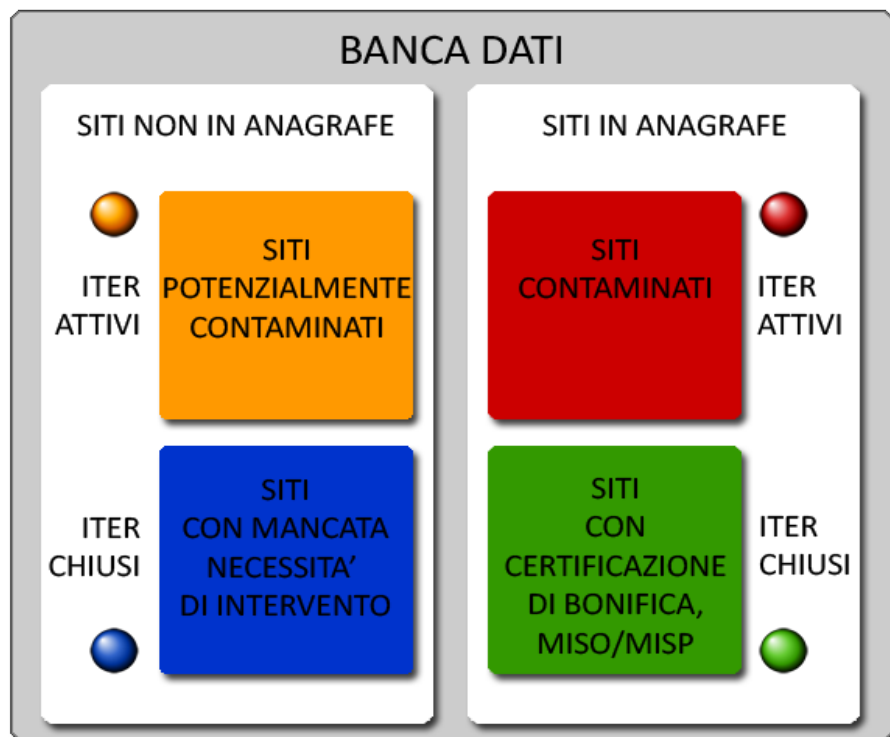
BANCA DATI

SITI NON IN ANAGRAFE

ITER ATTIVI

SITI POTENZIALMENTE CONTAMINATI

ITER CHIUSI

SITI CON MANCATA NECESSITA' DI INTERVENTO

SITI IN ANAGRAFE

SITI CONTAMINATI

ITER ATTIVI

SITI CON CERTIFICAZIONE DI BONIFICA, MISO/MISP

ITER CHIUSI